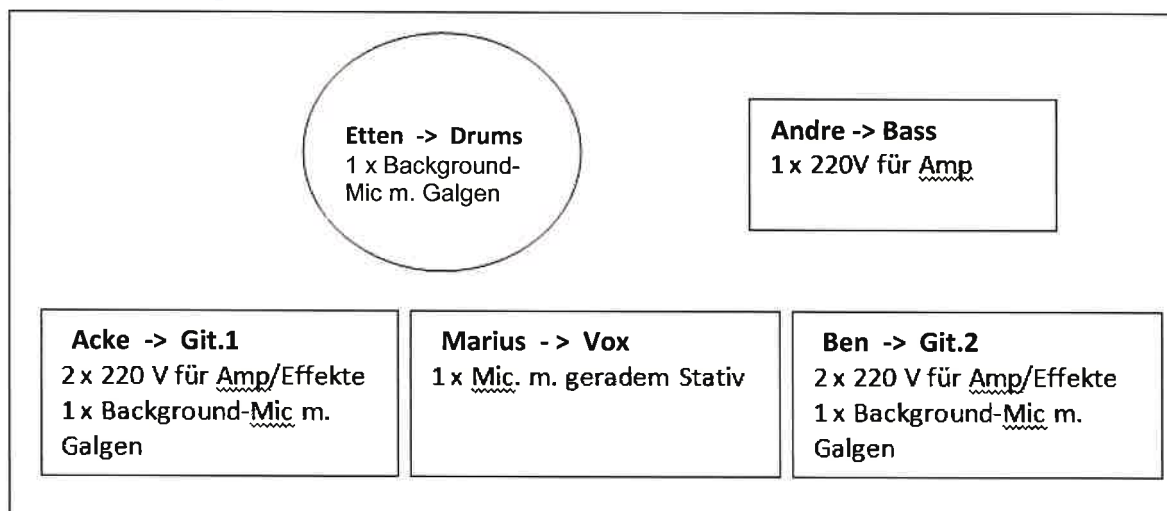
Etten -> Drums
1 x Background-Mic m. Galgen

Andre -> Bass
1 x 220V für Amp

Acke -> Git.1
2 x 220 V für Amp/Effekte
1 x Background-Mic m. Galgen

Marius - > Vox
1 x Mic. m. geradem Stativ

Ben -> Git.2
2 x 220 V für Amp/Effekte
1 x Background-Mic m. Galgen